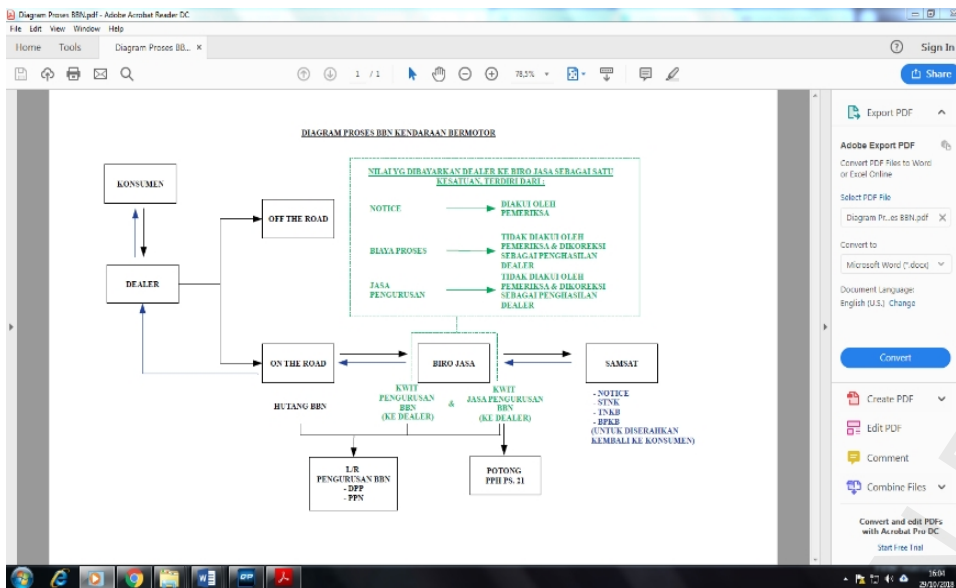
Diagram Proses BBN.pdf - Adobe Acrobat Reader DC
File Edit View Window Help
Home Tools Diagram Proses BB... ×
Sign In
1 / 1 78,5%
Share

DIAGRAM PROSES BBN KENDARAAN BERMOTOR

KONSUMEN

DEALER

OFF THE ROAD

NILAI YG DIBAYARKAN DEALER KE BIRO JASA SEBAGAI SATU KESATUAN, TERDIRI DARI :

NOTICE → DIAKUI OLEH PEMERIKSA

BIAYA PROSES → TIDAK DIAKUI OLEH PEMERIKSA & DIKOREKSI SEBAGAI PENGHASILAN DEALER

JASA PENGURUSAN → TIDAK DIAKUI OLEH PEMERIKSA & DIKOREKSI SEBAGAI PENGHASILAN DEALER

ON THE ROAD

BIRO JASA

SAMSAT

KWIT PENGURUSAN BBN (KE DEALER) & KWIT JASA PENGURUSAN BBN (KE DEALER)

HUTANG BBN

- NOTICE
STNK
- TNKB
- BPKB
(UNTUK DISERAHKAN KEMBALI KE KONSUMEN)

L/R PENGURUSAN BBN
- DPP
- PPN

POTONG PPH PS. 21

Export PDF
Adobe Export PDF
Convert PDF Files to Word or Excel Online
Select PDF File
Diagram Pr...es BBN.pdf
Convert to
Microsoft Word (*.docx)
Document Language:
English (U.S.) Change
Convert
Create PDF
Edit PDF
Comment
Combine Files
Convert and edit PDFs with Acrobat Pro DC
Start Free Trial

16:04
29/10/2018